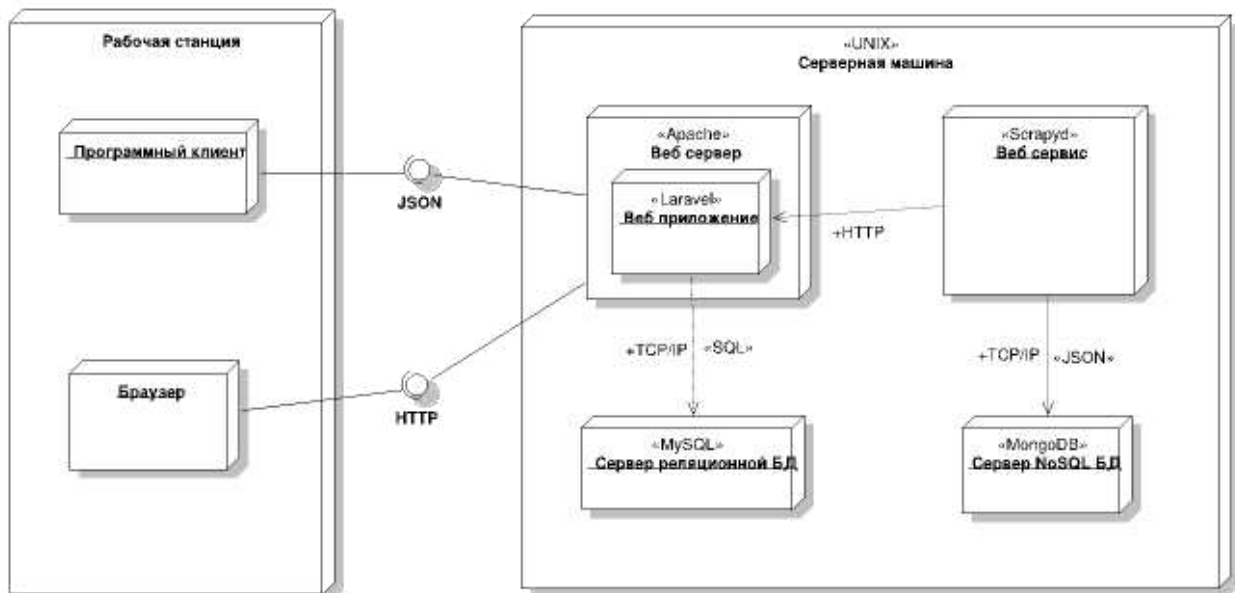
Рабочая станция

Программный клиент

Браузер

JSON

HTTP

«UNIX»
Серверная машина

«Apache»
Веб сервер

«Laravel»
Веб приложение

«Scrapyd»
Веб сервис

+HTTP

+TCP/IP «SQL»

+TCP/IP «JSON»

«MySQL»
Сервер реляционной БД

«MongoDB»
Сервер NoSQL БД